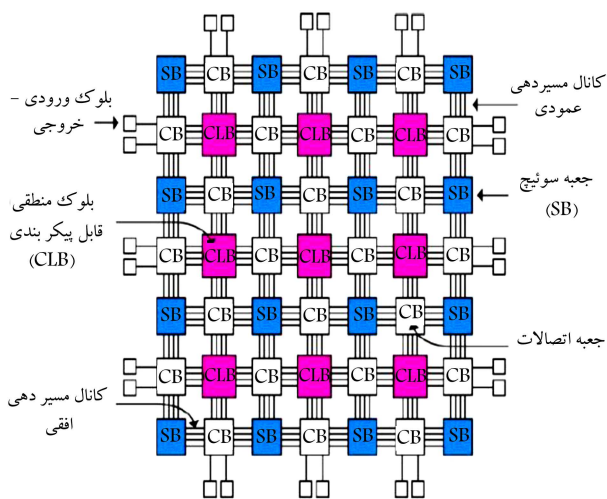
SB CB SB CB SB CB SB
CB CLB CB CLB CB CLB CB
SB CB SB CB SB CB SB
CB CLB CB CLB CB CLB CB
SB CB SB CB SB CB SB
CB CLB CB CLB CB CLB CB
SB CB SB CB SB CB SB

بلوک ورودی - خروجی

کانال مسیردهی عمودی

جعبه سوئیچ (SB)

بلوک منطقی قابل پیکر بندی (CLB)

جعبه اتصالات

کانال مسیر دهی افقی